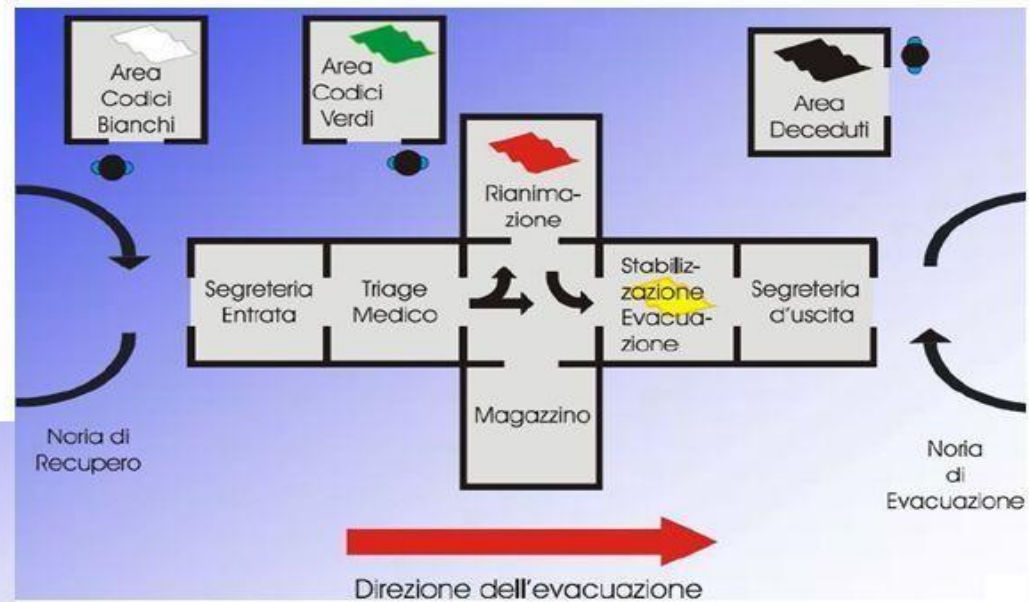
Area Codici Bianchi

Area Codici Verdi

Area Deceduti

Rianimazione

Segreteria Entrata

Triage Medico

Stabilizzazione Evacuazione

Segreteria d'uscita

Magazzino

Noria di Recupero

Noria di Evacuazione

Direzione dell'evacuazione